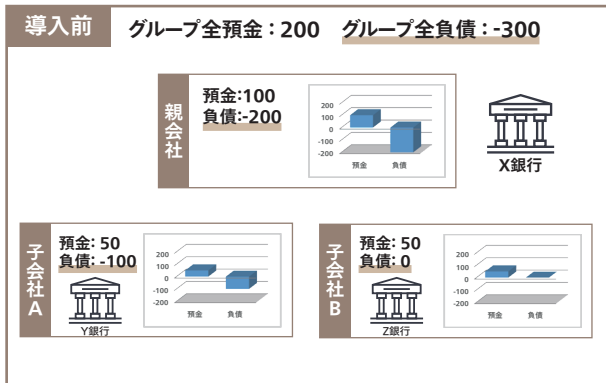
導入前　グループ全預金：200　グループ全負債：-300

親会社
預金:100
負債:-200

200
100
0
-100
-200
預金　負債

X銀行

子会社A
預金: 50
負債: -100

Y銀行

200
100
0
-100
-200
預金　負債

子会社B
預金: 50
負債: 0

Z銀行

200
100
0
-100
-200
預金　負債